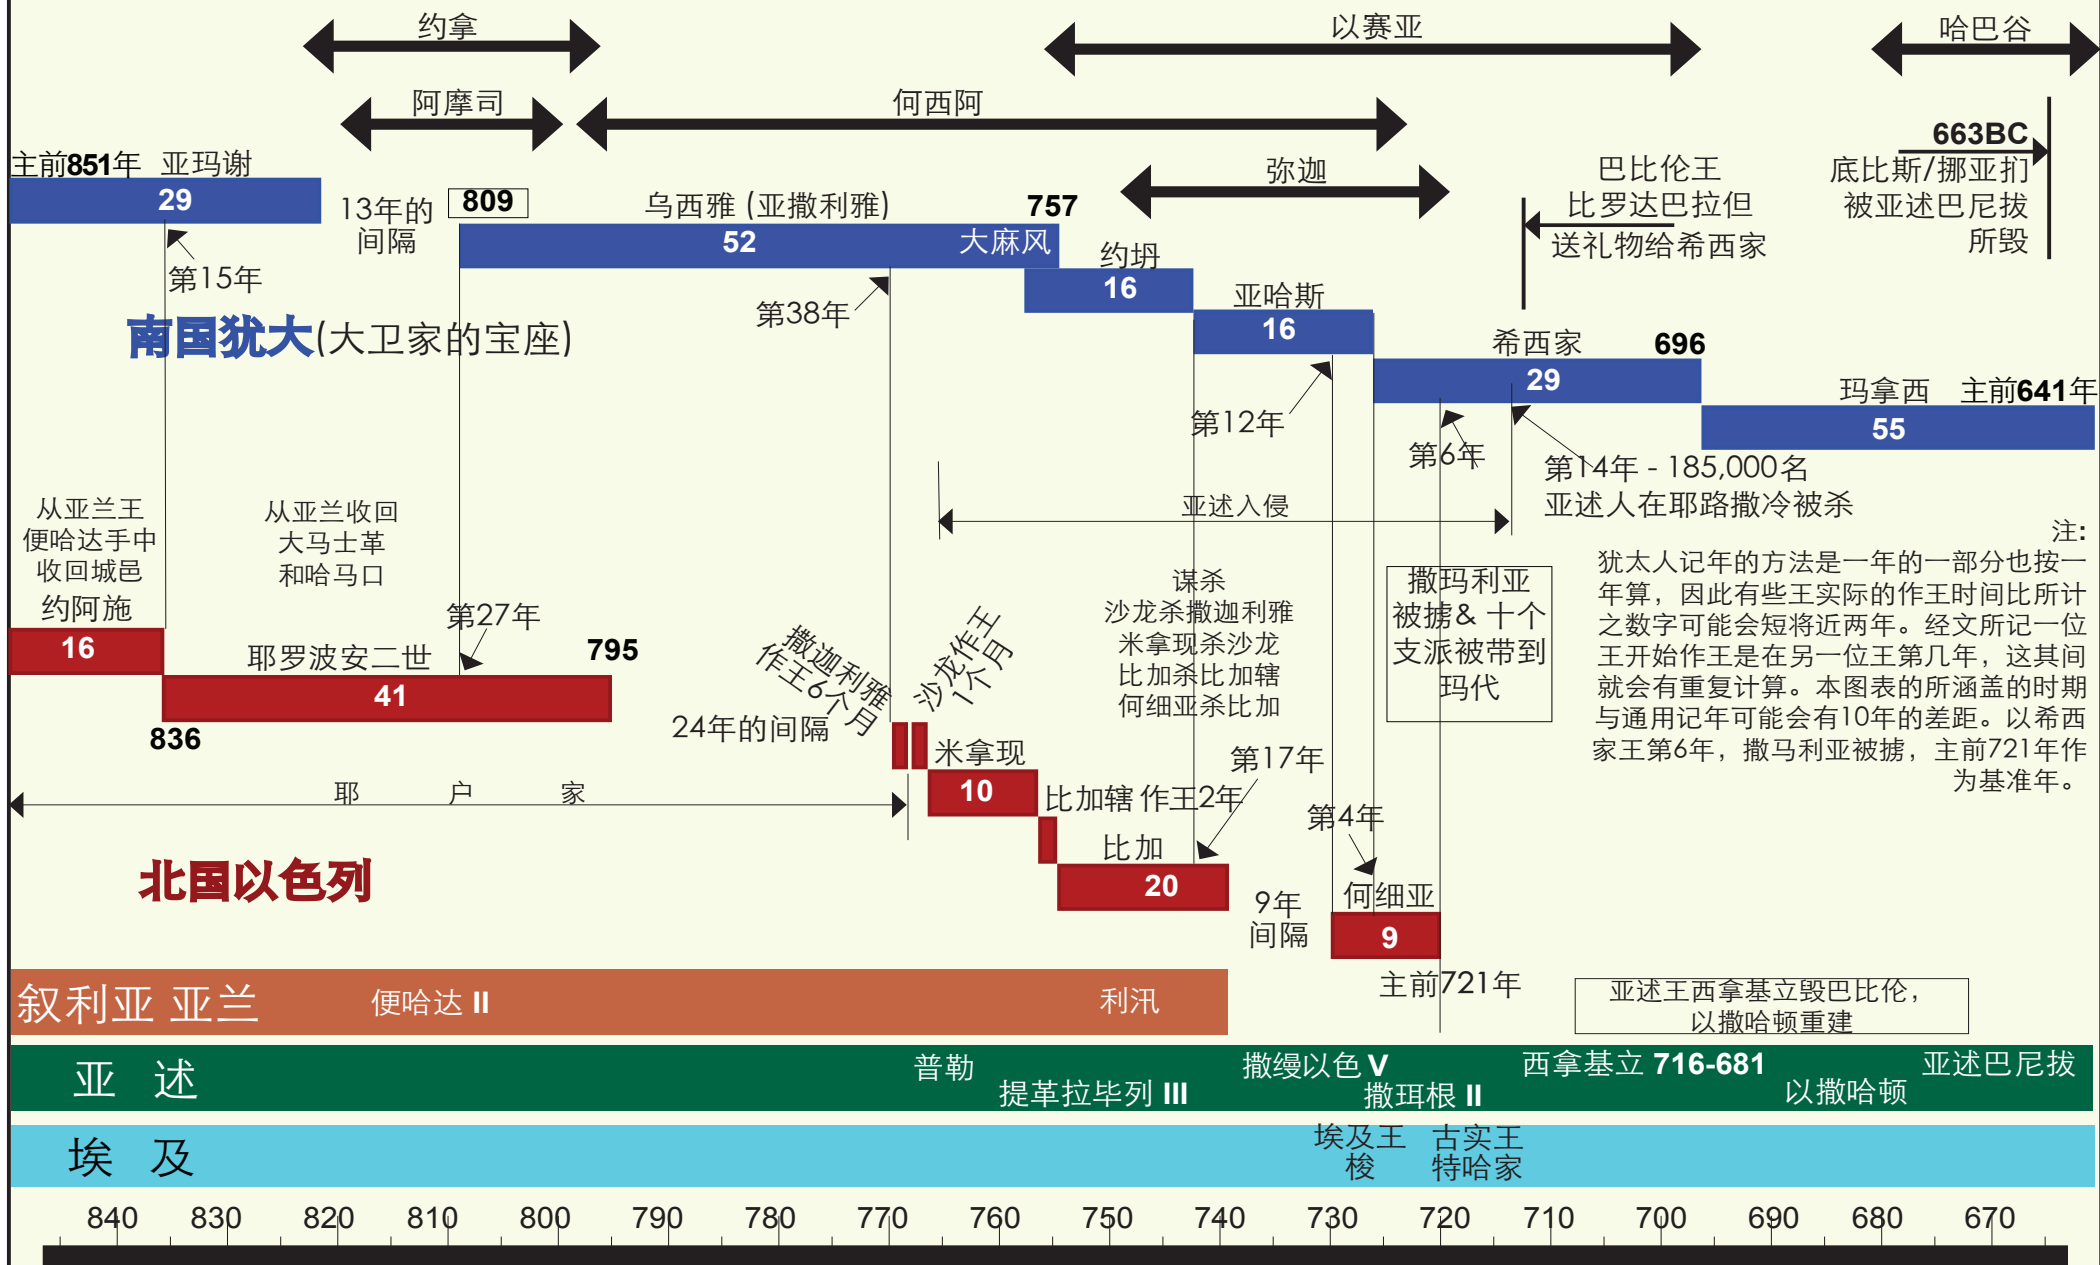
约拿

以赛亚

哈巴谷

阿摩司

何西阿

主前851年 亚玛谢

29

13年的间隔

809

乌西雅 (亚撒利雅)

757

52

大麻风

弥迦

巴比伦王比罗达巴拉但送礼物给希西家

663BC
底比斯/挪亚扪被亚述巴尼拔所毁

约坦

16

亚哈斯

16

第15年

第38年

南国犹大(大卫家的宝座)

希西家

696

29

玛拿西 主前641年

55

第12年

第6年

第14年 - 185,000名亚述人在耶路撒冷被杀

亚述入侵

注:
犹太人记年的方法是一年的一部分也按一年算，因此有些王实际的作王时间比所计之数字可能会短将近两年。经文所记一位王开始作王是在另一位王第几年，这其间就会有重复计算。本图表的所涵盖的时期与通用记年可能会有10年的差距。以希西家王第6年，撒马利亚被掳，主前721年作为基准年。

从亚兰王便哈达手中收回城邑

从亚兰收回大马士革和哈马口

约阿施

16

第27年

耶罗波安二世

795

41

836

撒迦利雅作王6个月

沙龙作王1个月

24年的间隔

谋杀
沙龙杀撒迦利雅
米拿现杀沙龙
比加杀比加辖
何细亚杀比加

撒玛利亚被掳& 十个支派被带到玛代

米拿现

10

第17年

比加辖 作王2年

第4年

耶 户 家

比加

20

9年间隔

何细亚

9

北国以色列

主前721年

叙利亚 亚兰

便哈达 II

利汛

亚述王西拿基立毁巴比伦，以撒哈顿重建

亚 述

普勒

提革拉毕列 III

撒缦以色 V

撒珥根 II

西拿基立 716-681

以撒哈顿

亚述巴尼拔

埃 及

埃及王梭

古实王特哈家

840 830 820 810 800 790 780 770 760 750 740 730 720 710 700 690 680 670